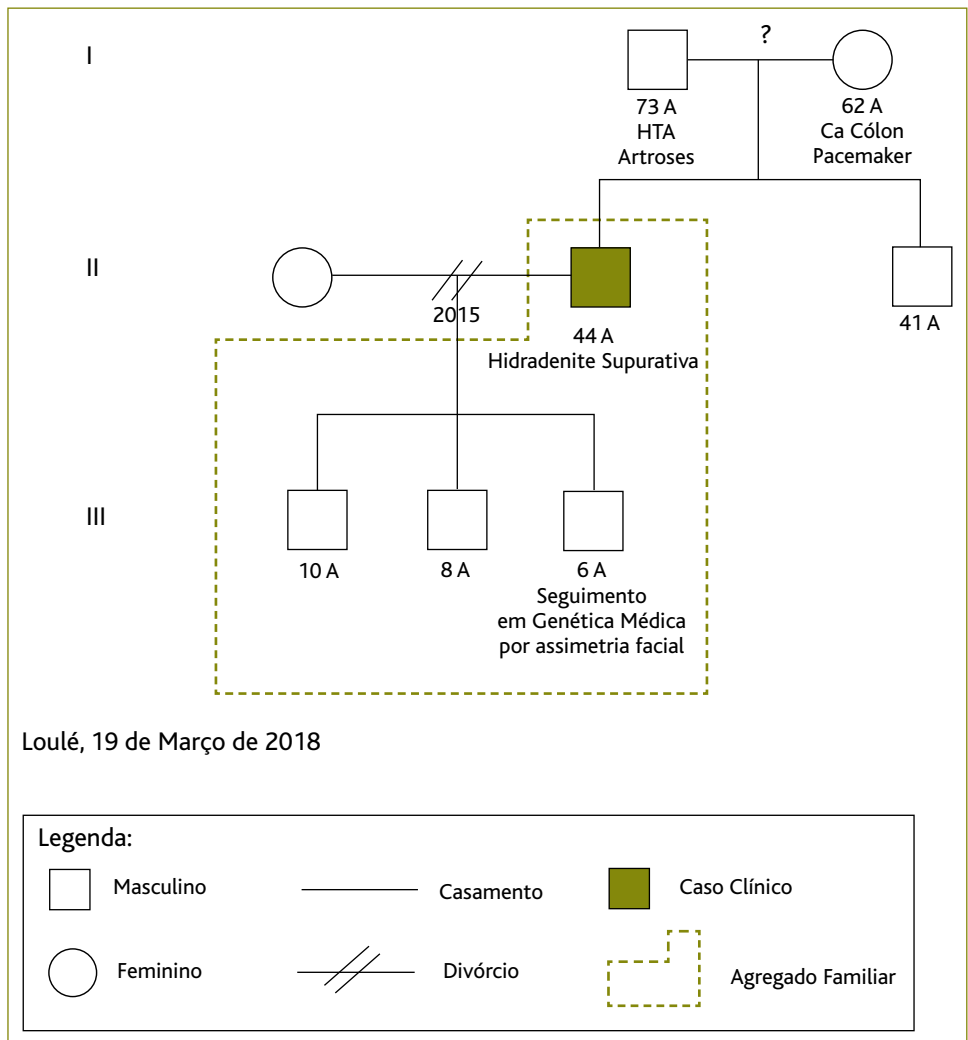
I

?

73 A
HTA
Artroses

62 A
Ca Cólon
Pacemaker

II

2015

44 A
Hidradenite Supurativa

41 A

III

10 A

8 A

6 A
Seguimento
em Genética Médica
por assimetria facial

Loulé, 19 de Março de 2018

Legenda:

Masculino

Casamento

Caso Clínico

Feminino

Divórcio

Agregado Familiar